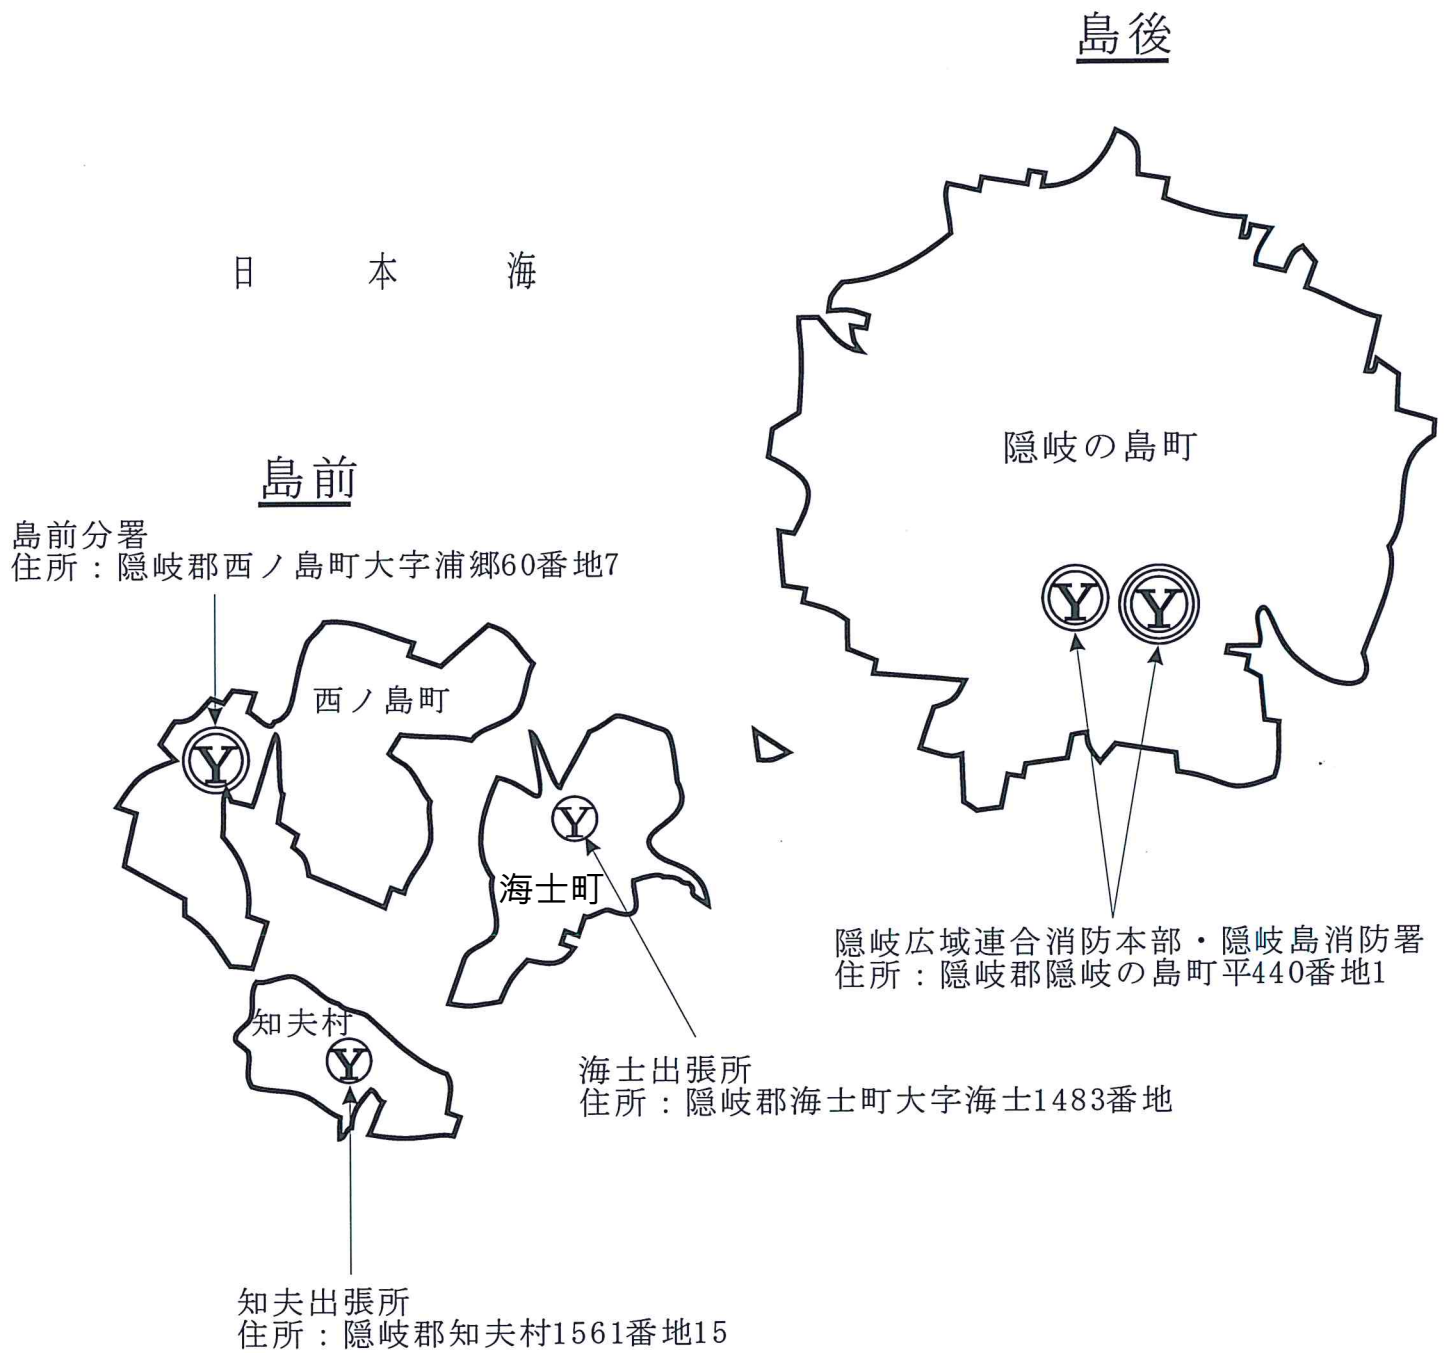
島後

日　本　海

隠岐の島町

島前

島前分署
住所：隠岐郡西ノ島町大字浦郷60番地7

西ノ島町

海士町

隠岐広域連合消防本部・隠岐島消防署
住所：隠岐郡隠岐の島町平440番地1

知夫村

海士出張所
住所：隠岐郡海士町大字海士1483番地

知夫出張所
住所：隠岐郡知夫村1561番地15